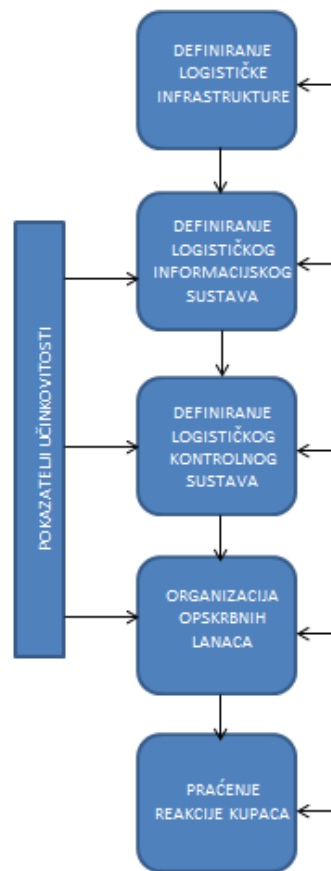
POKAZATELJI UČINKOVITOSTI

DEFINIRANJE LOGISTIČKE INFRASTRUKTURE

DEFINIRANJE LOGISTIČKOG INFORMACIJSKOG SUSTAVA

DEFINIRANJE LOGISTIČKOG KONTROLNOG SUSTAVA

ORGANIZACIJA OPSKRBNIH LANACA

PRAĆENJE REAKCIJE KUPACA